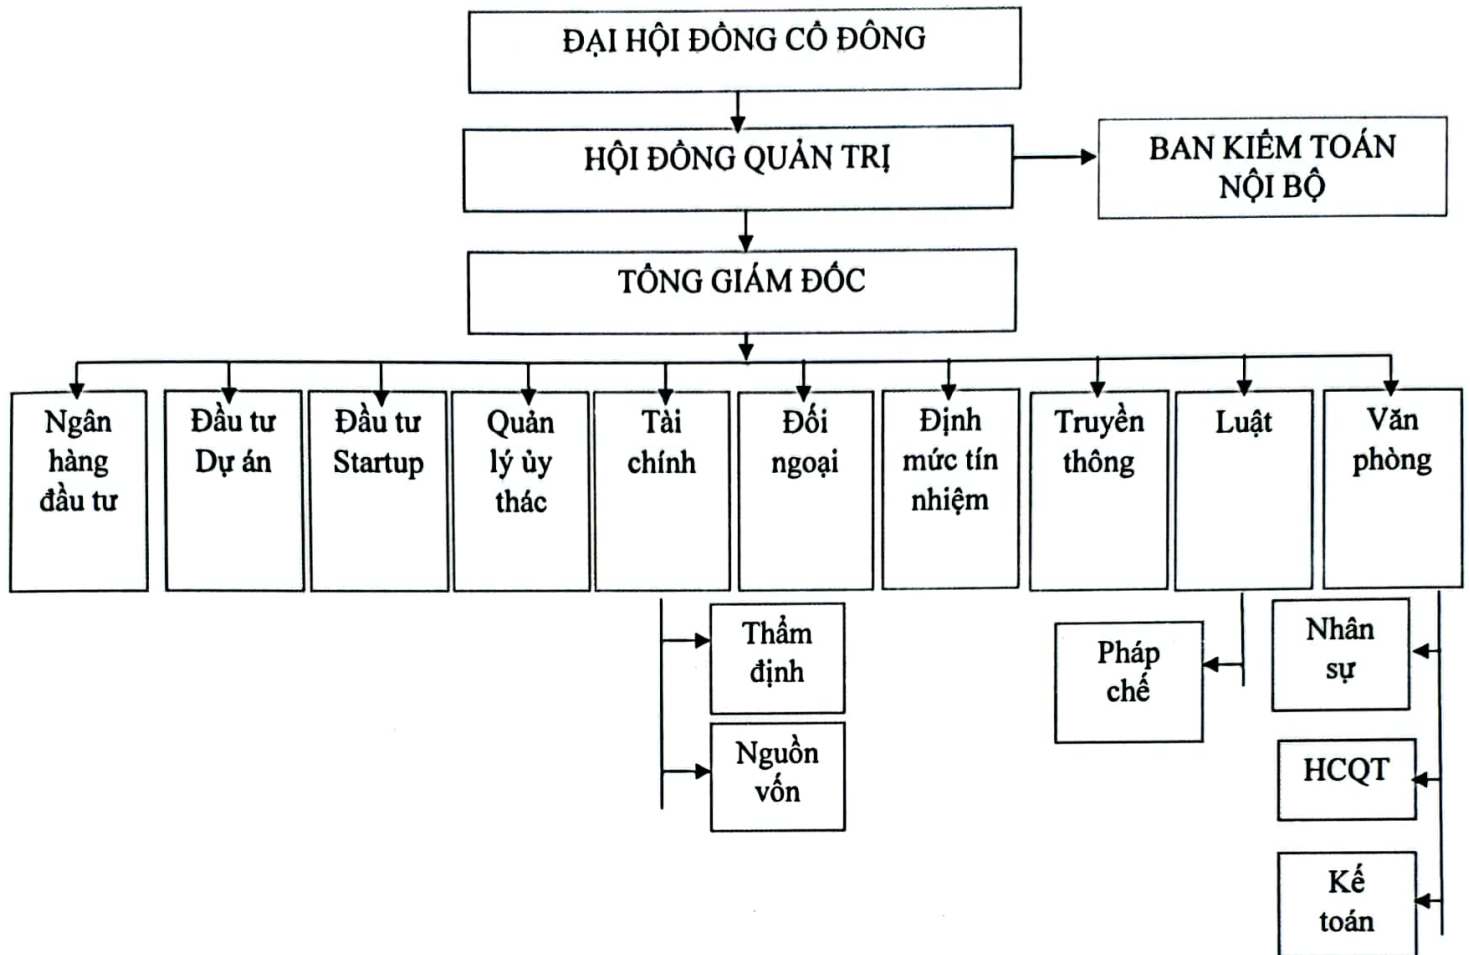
ĐẠI HỘI ĐỒNG CỔ ĐÔNG

HỘI ĐỒNG QUẢN TRỊ

BAN KIỂM TOÁN NỘI BỘ

TỔNG GIÁM ĐỐC

Ngân hàng đầu tư

Đầu tư Dự án

Đầu tư Startup

Quản lý ủy thác

Tài chính

Đối ngoại

Định mức tín nhiệm

Truyền thông

Luật

Văn phòng

Thẩm định

Nguồn vốn

Pháp chế

Nhân sự

HCQT

Kế toán